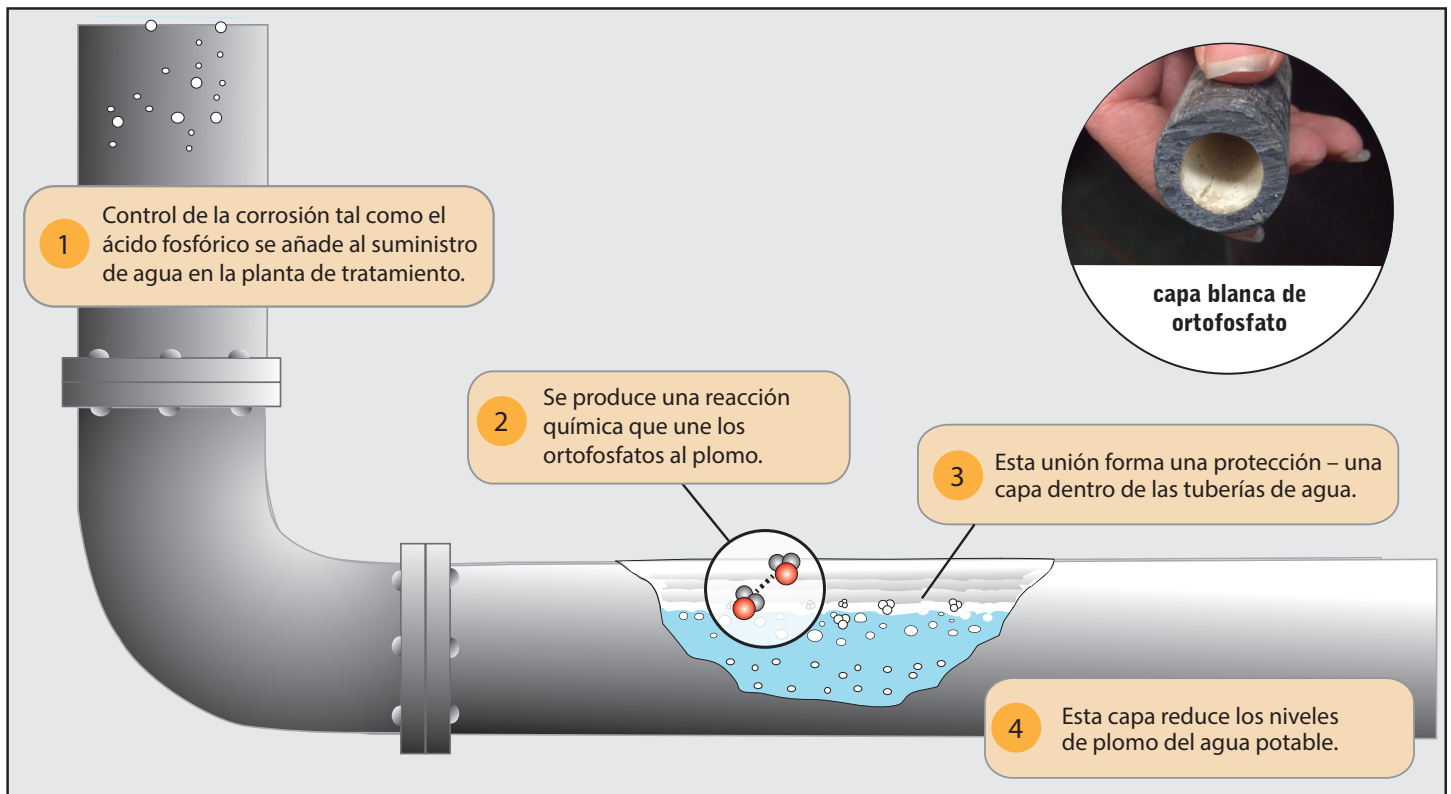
1 Control de la corrosión tal como el ácido fosfórico se añade al suministro de agua en la planta de tratamiento.

capa blanca de ortofosfato

2 Se produce una reacción química que une los ortofosfatos al plomo.

3 Esta unión forma una protección – una capa dentro de las tuberías de agua.

4 Esta capa reduce los niveles de plomo del agua potable.